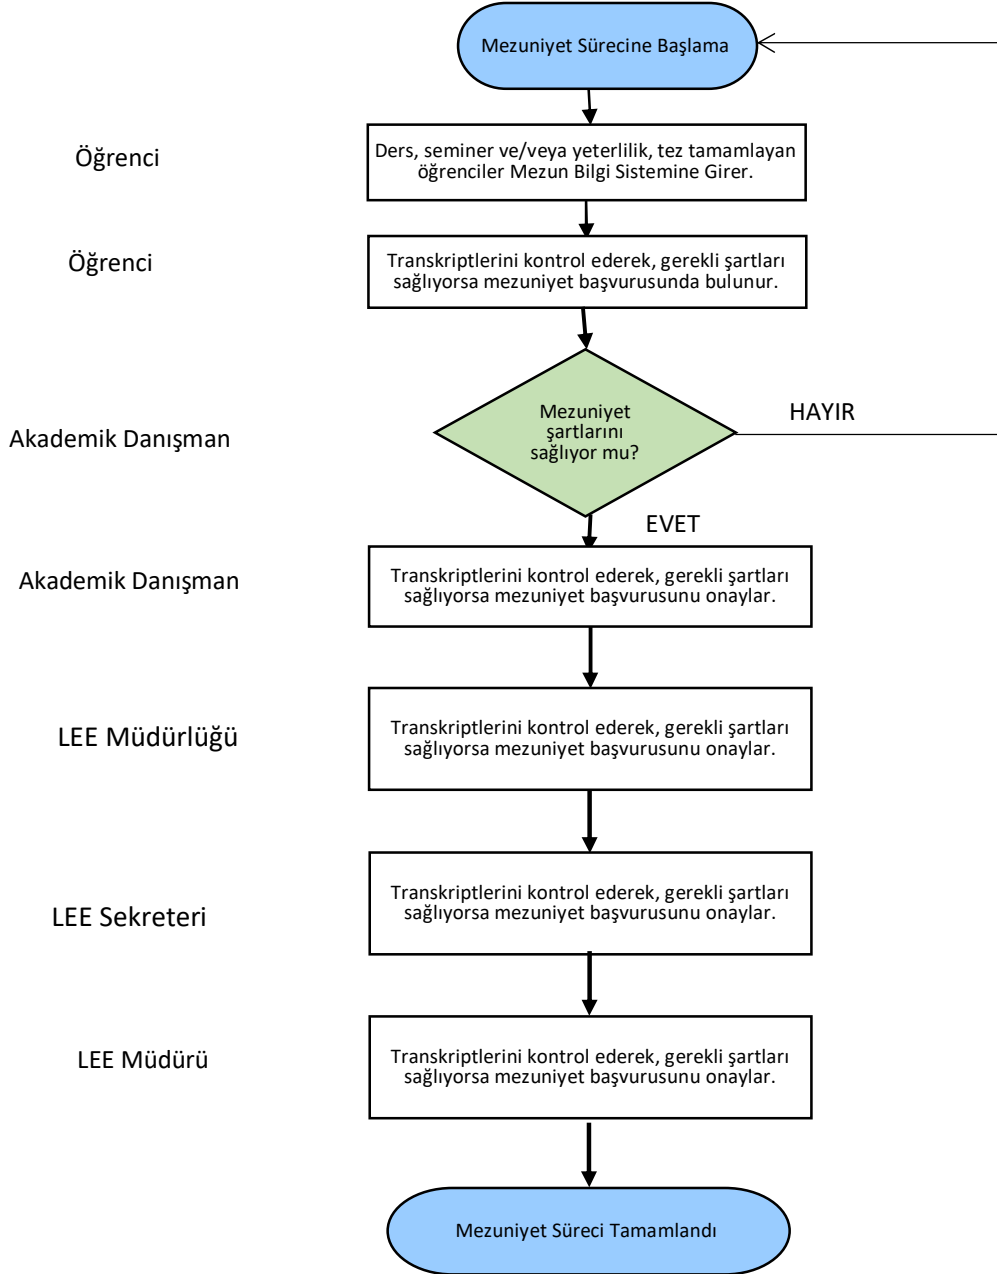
Mezuniyet Sürecine Başlama

Öğrenci

Ders, seminer ve/veya yeterlilik, tez tamamlayan öğrenciler Mezun Bilgi Sistemine Girer.

Öğrenci

Transkriptlerini kontrol ederek, gerekli şartları sağlıyorsa mezuniyet başvurusunda bulunur.

Akademik Danışman

Mezuniyet şartlarını sağlıyor mu?

HAYIR

EVET

Akademik Danışman

Transkriptlerini kontrol ederek, gerekli şartları sağlıyorsa mezuniyet başvurusunu onaylar.

LEE Müdürlüğü

Transkriptlerini kontrol ederek, gerekli şartları sağlıyorsa mezuniyet başvurusunu onaylar.

LEE Sekreteri

Transkriptlerini kontrol ederek, gerekli şartları sağlıyorsa mezuniyet başvurusunu onaylar.

LEE Müdürü

Transkriptlerini kontrol ederek, gerekli şartları sağlıyorsa mezuniyet başvurusunu onaylar.

Mezuniyet Süreci Tamamlandı